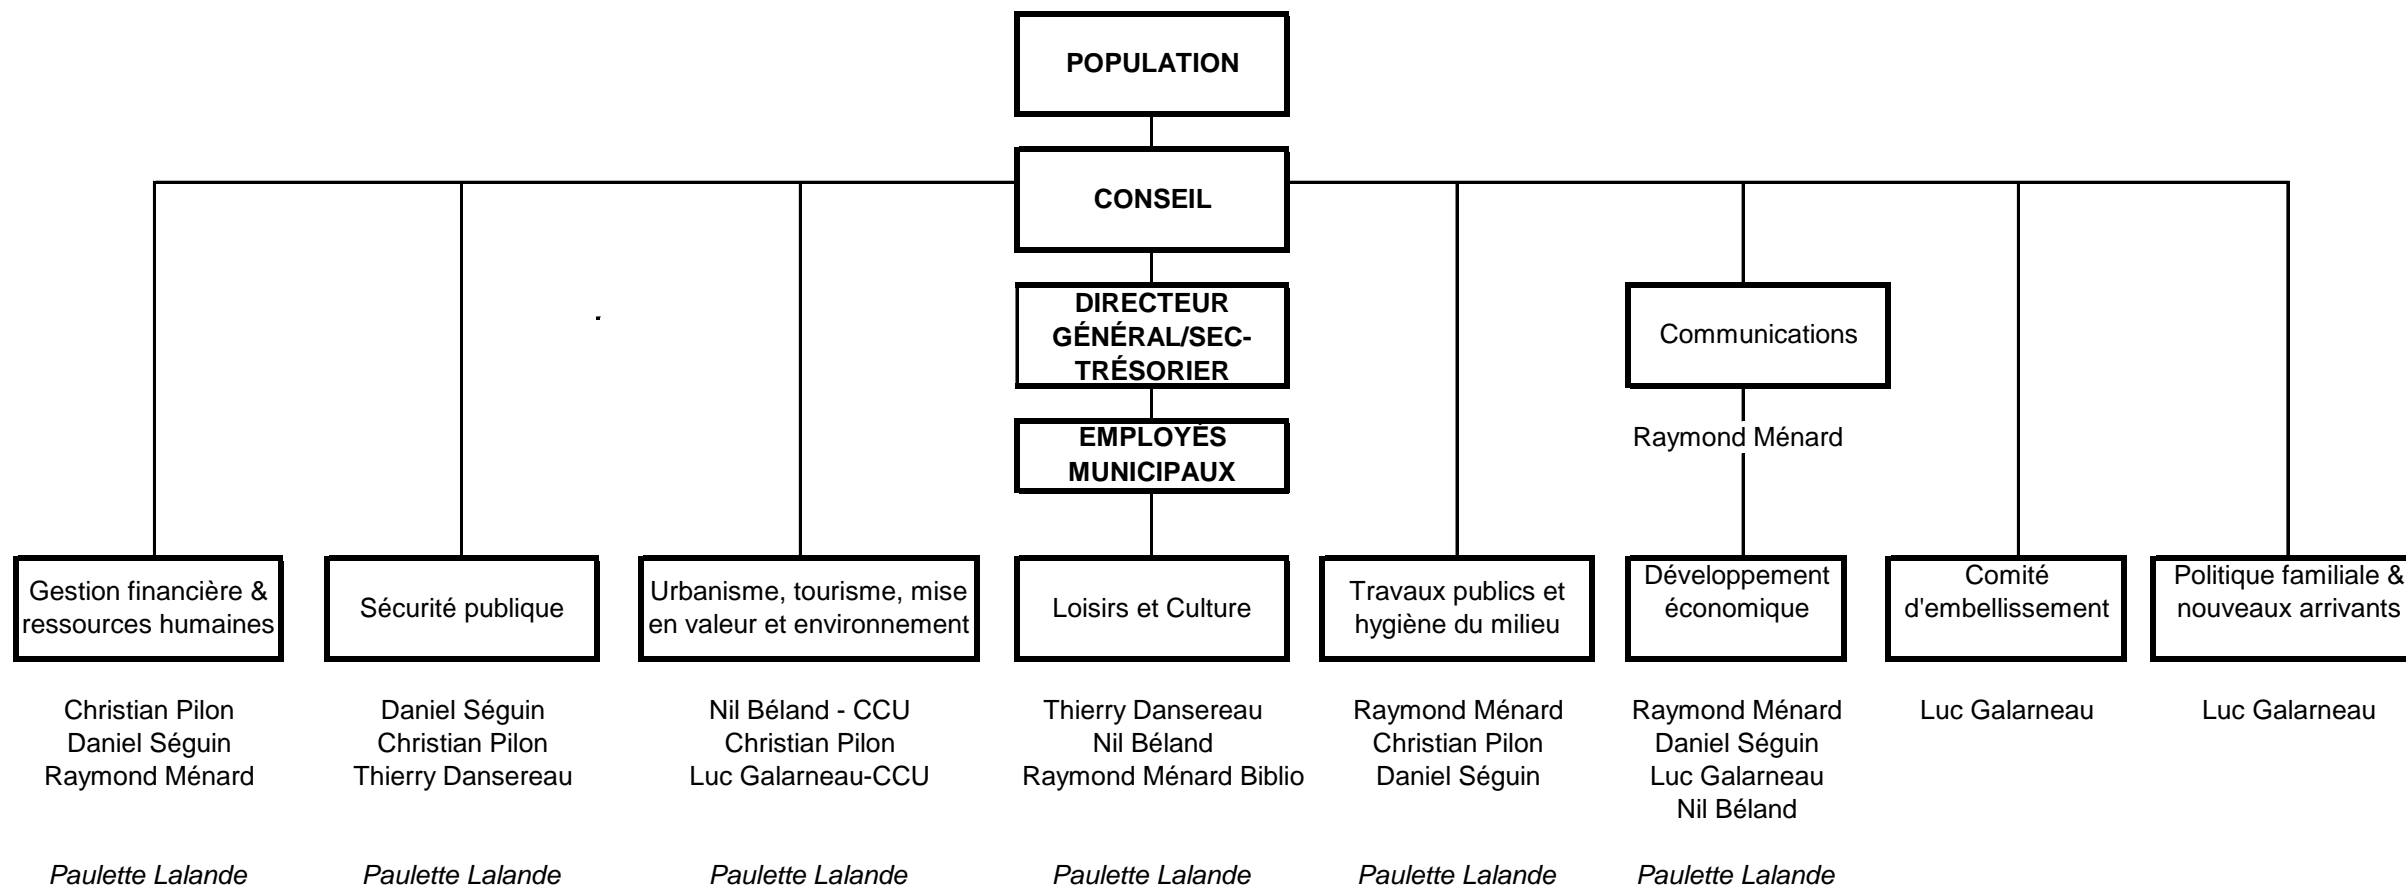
POPULATION

CONSEIL

DIRECTEUR GÉNÉRAL/SEC-TRÉSORIER

EMPLOYÉS MUNICIPAUX

Communications

Raymond Ménard

Gestion financière & ressources humaines

Christian Pilon
Daniel Séguin
Raymond Ménard

*Paulette Lalande*

Sécurité publique

Daniel Séguin
Christian Pilon
Thierry Dansereau

*Paulette Lalande*

Urbanisme, tourisme, mise en valeur et environnement

Nil Béland - CCU
Christian Pilon
Luc Galarneau-CCU

*Paulette Lalande*

Loisirs et Culture

Thierry Dansereau
Nil Béland
Raymond Ménard Biblio

*Paulette Lalande*

Travaux publics et hygiène du milieu

Raymond Ménard
Christian Pilon
Daniel Séguin

*Paulette Lalande*

Développement économique

Raymond Ménard
Daniel Séguin
Luc Galarneau
Nil Béland

*Paulette Lalande*

Comité d'embellissement

Luc Galarneau

Politique familiale & nouveaux arrivants

Luc Galarneau